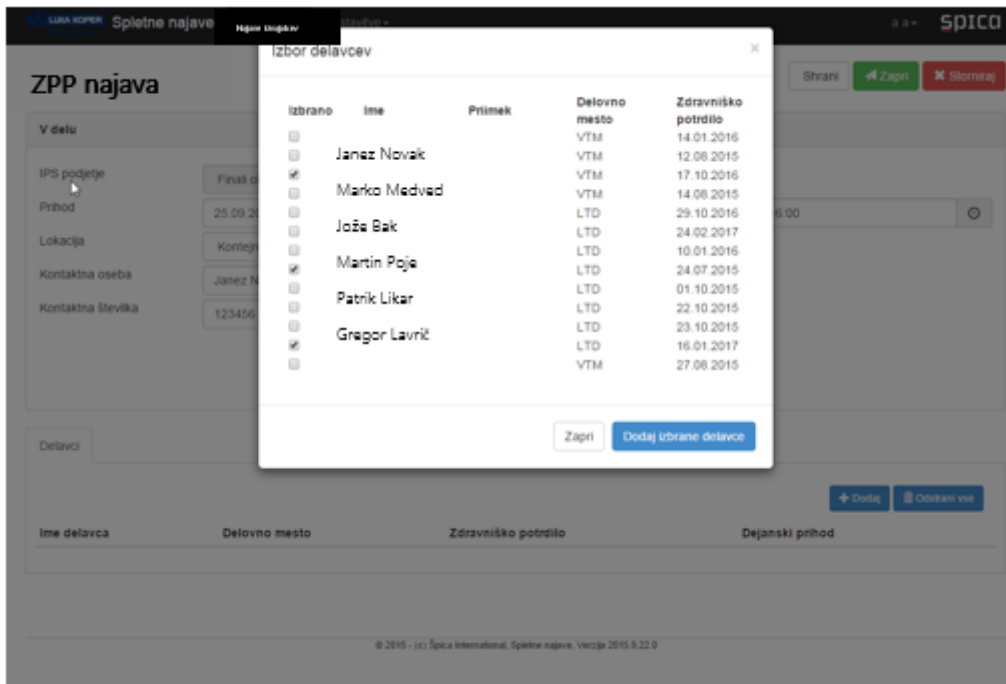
LUKA KOPER Spletne najave Najave Dnijkov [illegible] stavitve ▾

a a ▾ SPICO

ZPP najava

Shrani Zapri Storniraj

V delu

IPS podjetje Finali o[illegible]

Prihod 25.09.2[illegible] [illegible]6:00

Lokacija Kontejn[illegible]

Kontaktna oseba Janez N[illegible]

Kontaktna številka 123456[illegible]

Izbor delavcev

×

| Izbrano | Ime | Priimek | Delovno mesto | Zdravniško potrdilo |
|---|---|---|---|---|
| ☐ | | | VTM | 14.01.2016 |
| ☐ | Janez Novak | | VTM | 12.08.2015 |
| ☑ | | | VTM | 17.10.2016 |
| ☐ | Marko Medved | | VTM | 14.08.2015 |
| ☐ | | | LTD | 29.10.2016 |
| ☐ | Jože Bak | | LTD | 24.02.2017 |
| ☐ | | | LTD | 10.01.2016 |
| ☑ | Martin Poje | | LTD | 24.07.2015 |
| ☐ | | | LTD | 01.10.2015 |
| ☐ | Patrik Likar | | LTD | 22.10.2015 |
| ☐ | | | LTD | 23.10.2015 |
| ☑ | Gregor Lavrič | | LTD | 16.01.2017 |
| ☐ | | | VTM | 27.08.2015 |

Zapri Dodaj izbrane delavce

Delavci

+ Dodaj Odstrani vse

| Ime delavca | Delovno mesto | Zdravniško potrdilo | Dejanski prihod |
|---|---|---|---|

© 2015 - (c) Špica International, Spletne najave, Verzija 2015.9.22.0